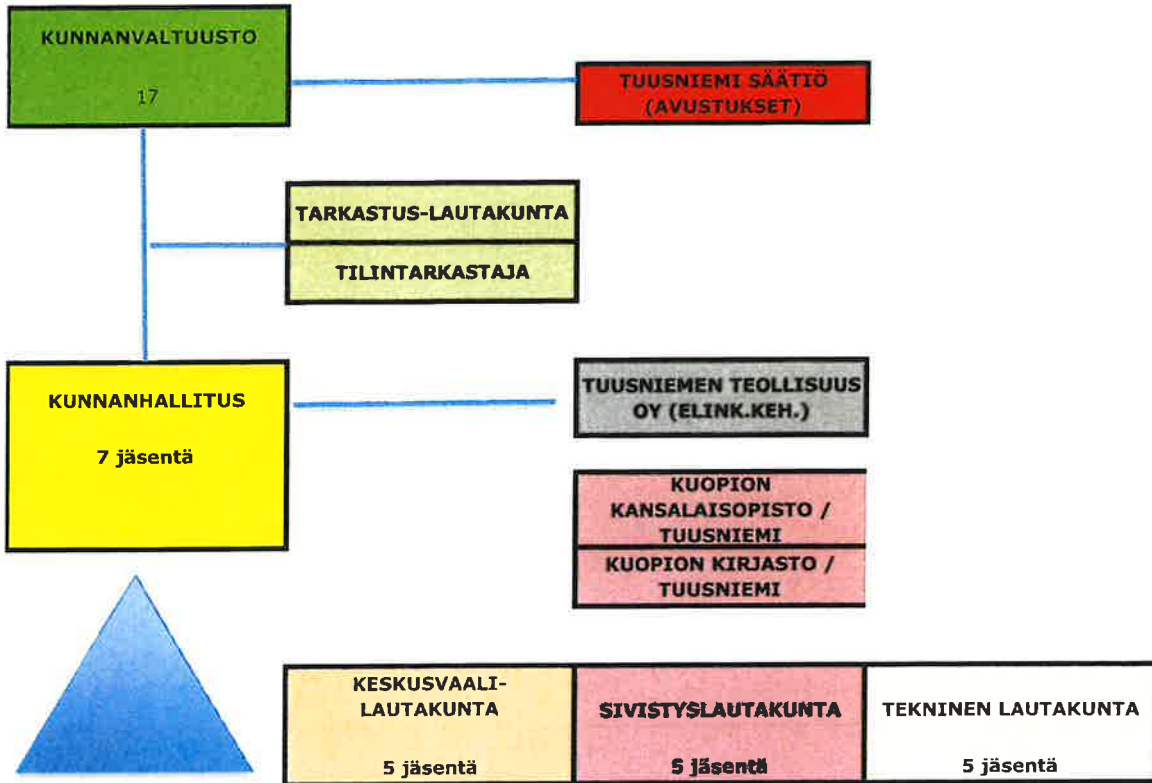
KUNNANVALTUUSTO

17

TUUSNIEMI SÄÄTIÖ (AVUSTUKSET)

TARKASTUS-LAUTAKUNTA

TILINTARKASTAJA

KUNNANHALLITUS

7 jäsentä

TUUSNIEMEN TEOLLISUUS OY (ELINK.KEH.)

KUOPION KANSALAISOPISTO / TUUSNIEMI

KUOPION KIRJASTO / TUUSNIEMI

KESKUSVAALI-LAUTAKUNTA

5 jäsentä

SIVISTYSLAUTAKUNTA

5 jäsentä

TEKNINEN LAUTAKUNTA

5 jäsentä